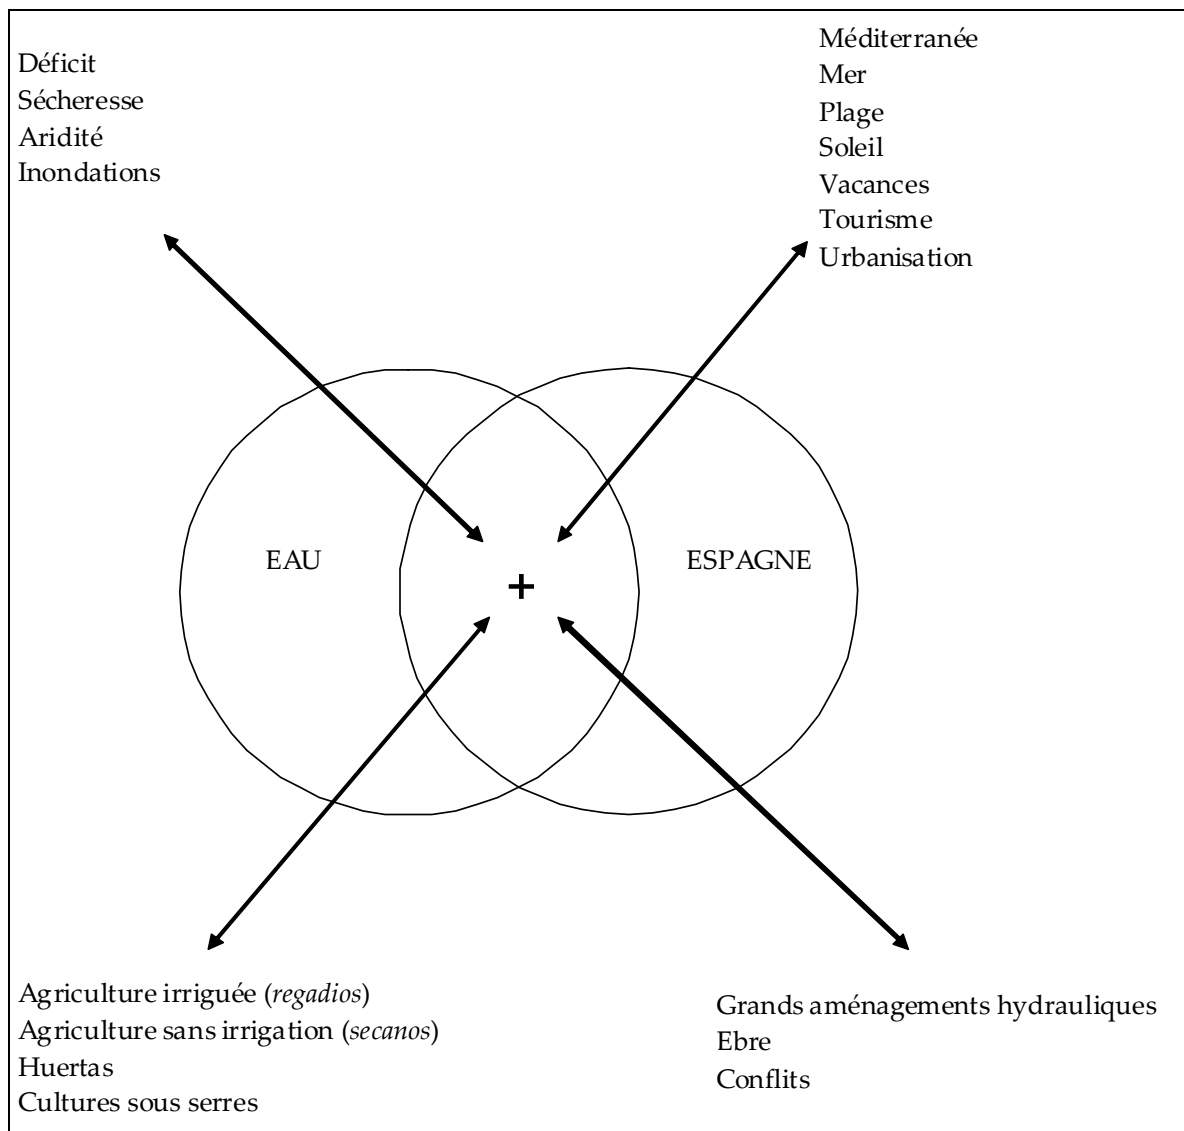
Déficit
Sécheresse
Aridité
Inondations

Méditerranée
Mer
Plage
Soleil
Vacances
Tourisme
Urbanisation

EAU

+

ESPAGNE

Agriculture irriguée (*regadios*)
Agriculture sans irrigation (*secanos*)
Huertas
Cultures sous serres

Grands aménagements hydrauliques
Ebre
Conflits